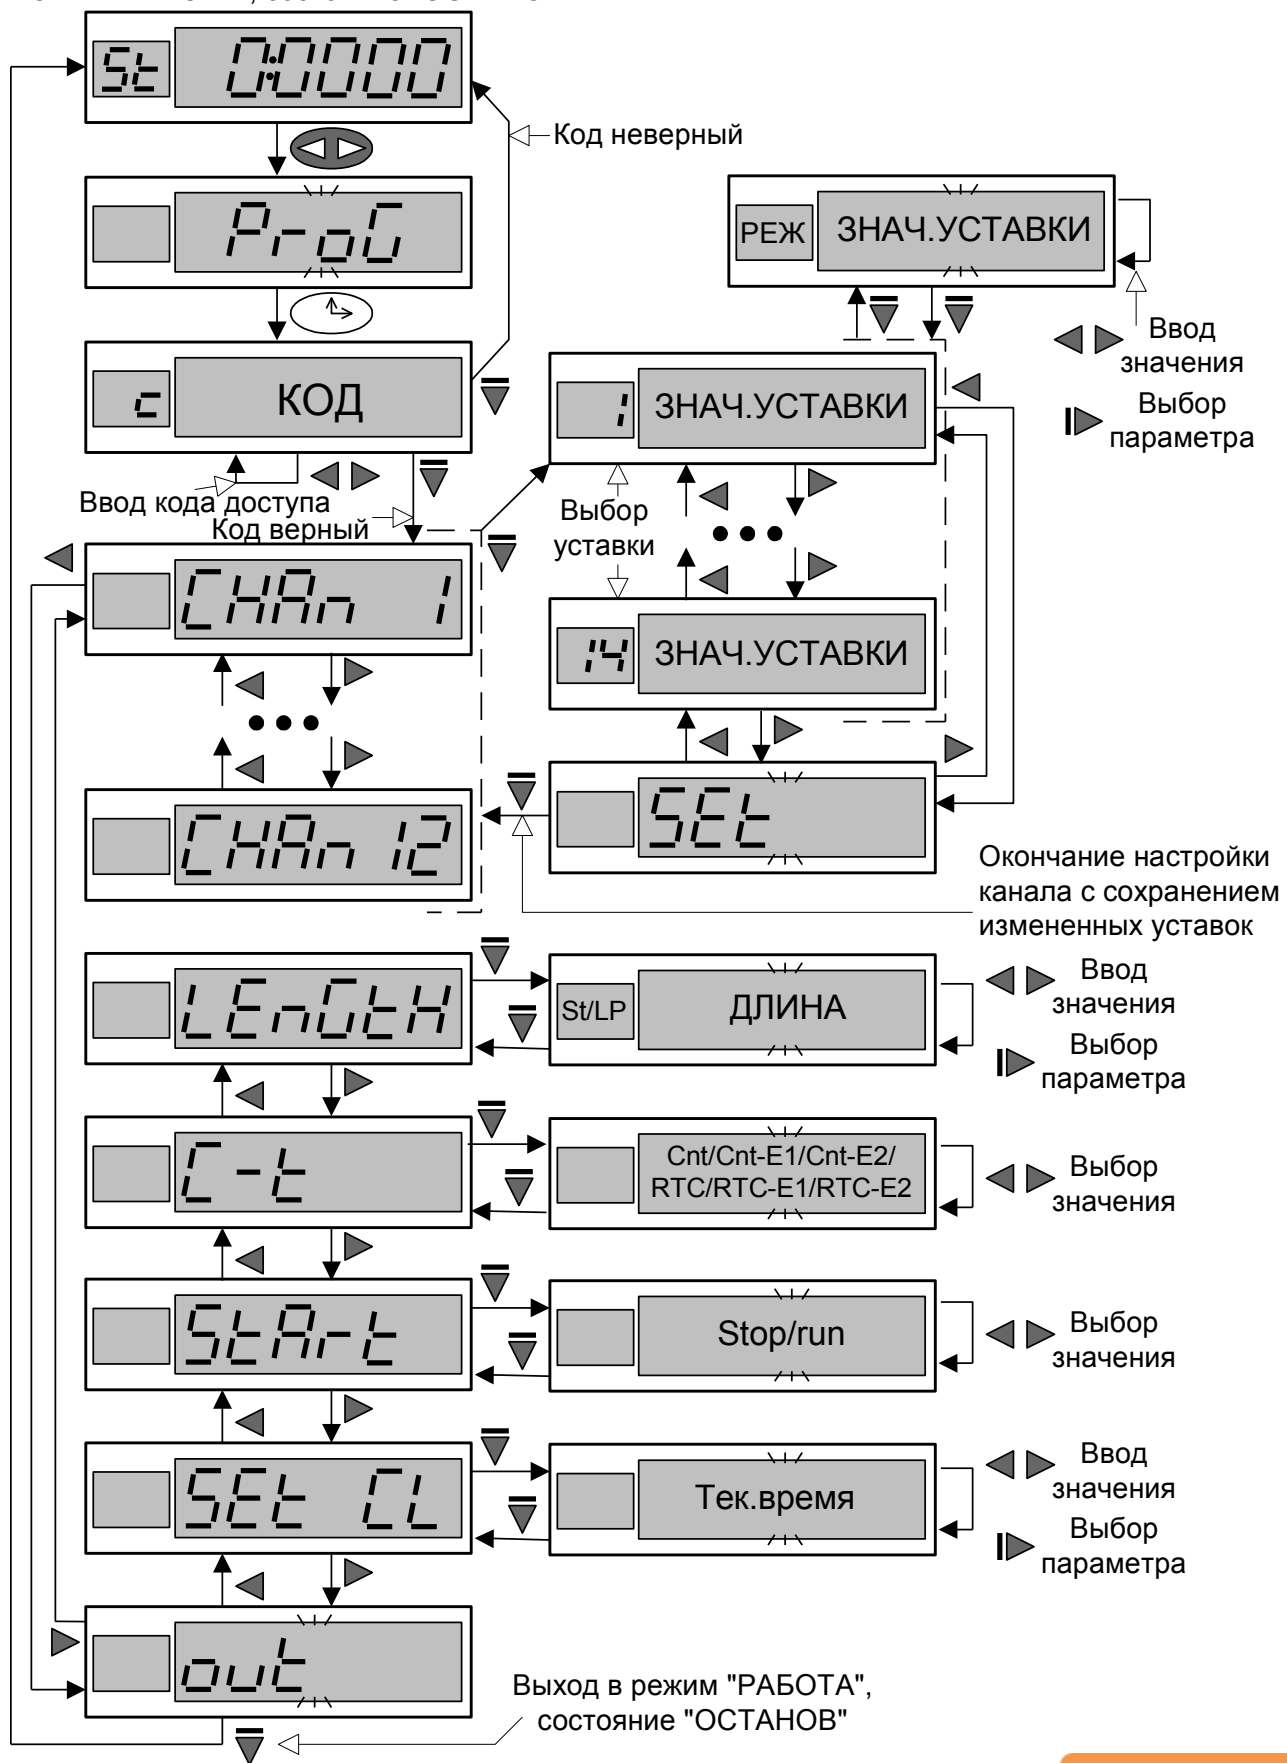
St 0.0000

Код неверный

ProG

c КОД

Ввод кода доступа

Код верный

РЕЖ ЗНАЧ.УСТАВКИ

Ввод значения

Выбор параметра

1 ЗНАЧ.УСТАВКИ

Выбор уставки

14 ЗНАЧ.УСТАВКИ

CHAn 1

CHAn 12

SEt

Окончание настройки канала с сохранением измененных уставок

LEnGtH

St/LP ДЛИНА

Ввод значения

Выбор параметра

C-t

Cnt/Cnt-E1/Cnt-E2/ RTC/RTC-E1/RTC-E2

Выбор значения

StArt

Stop/run

Выбор значения

SEt CL

Тек.время

Ввод значения

Выбор параметра

out

Выход в режим "РАБОТА", состояние "ОСТАНОВ"